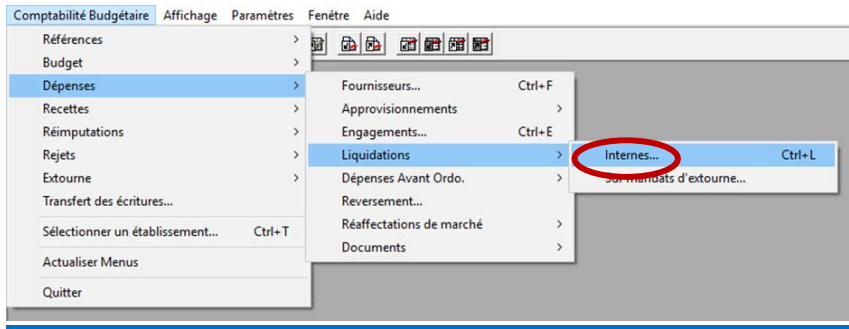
Comptabilité Budgétaire Affichage Paramètres Fenêtre Aide

Références
Budget
Dépenses
Recettes
Réimputations
Rejets
Extourne
Transfert des écritures...
Sélectionner un établissement... Ctrl+T
Actualiser Menus
Quitter

Fournisseurs... Ctrl+F
Approvisionnements
Engagements... Ctrl+E
Liquidations
Dépenses Avant Ordo.
Reversement...
Réaffectations de marché
Documents

Internes... Ctrl+L
Sur mandats d'extourne...